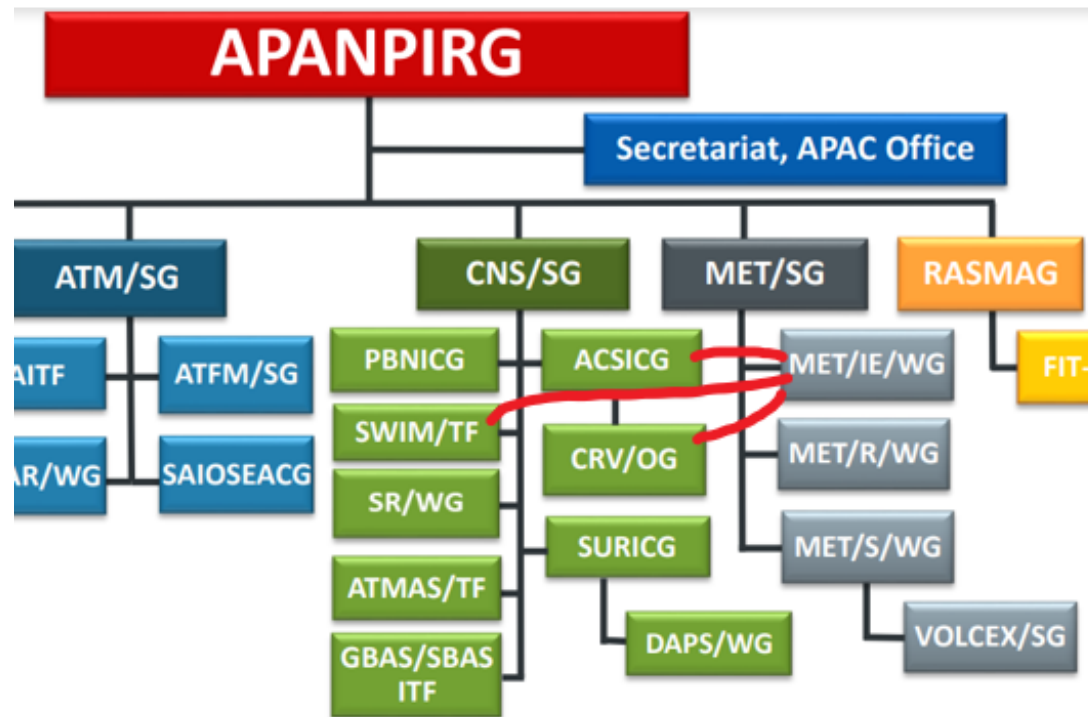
APANPIRG

Secretariat, APAC Office

ATM/SG

AITF

ATFM/SG

AR/WG

SAIOSEACG

CNS/SG

PBNICG

ACSICG

SWIM/TF

CRV/OG

SR/WG

SURICG

ATMAS/TF

DAPS/WG

GBAS/SBAS ITF

MET/SG

MET/IE/WG

MET/R/WG

MET/S/WG

VOLCEX/SG

RASMAG

FIT-